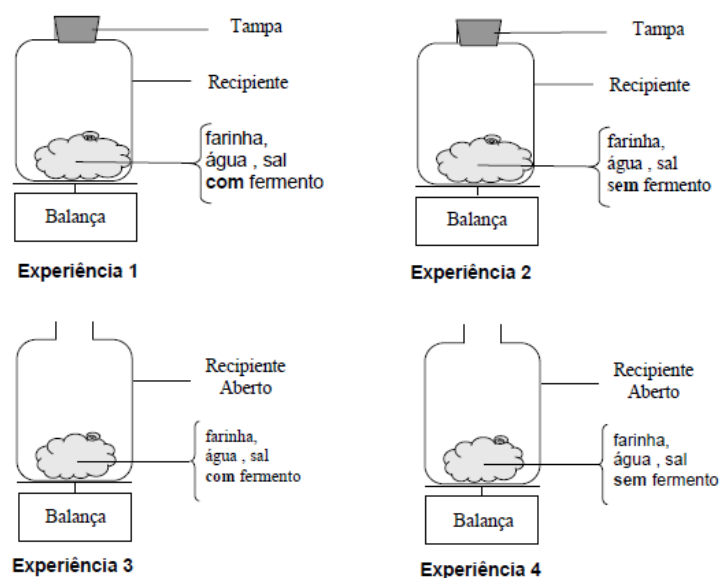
Tampa

Recipiente

farinha, água , sal **com** fermento

Balança

Experiência 1

Tampa

Recipiente

farinha, água , sal sem fermento

Balança

Experiência 2

Recipiente Aberto

farinha, água , sal **com** fermento

Balança

Experiência 3

Recipiente Aberto

farinha, água , sal **sem** fermento

Balança

Experiência 4